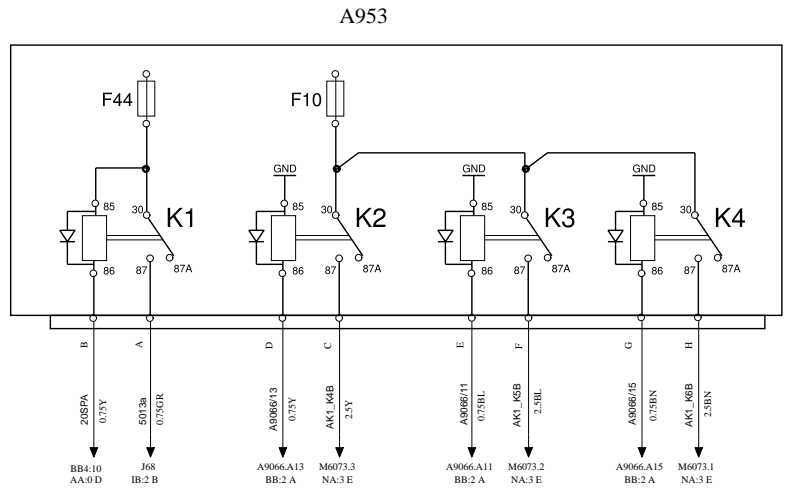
A953

F44

F10

GND

GND

GND

85

30

K1

86

87

87A

85

30

K2

86

87

87A

85

30

K3

86

87

87A

85

30

K4

86

87

87A

B

A

D

C

E

F

G

H

20SPA 0.75Y

5013a 0.75GR

A9066/13 0.75Y

AK1_K4B 2.5Y

A9066/11 0.75BL

AK1_K5B 2.5BL

A9066/15 0.75BN

AK1_K6B 2.5BN

BB4:10 AA:0 D

J68 IB:2 B

A9066.A13 BB:2 A

M6073.3 NA:3 E

A9066.A11 BB:2 A

M6073.2 NA:3 E

A9066.A15 BB:2 A

M6073.1 NA:3 E